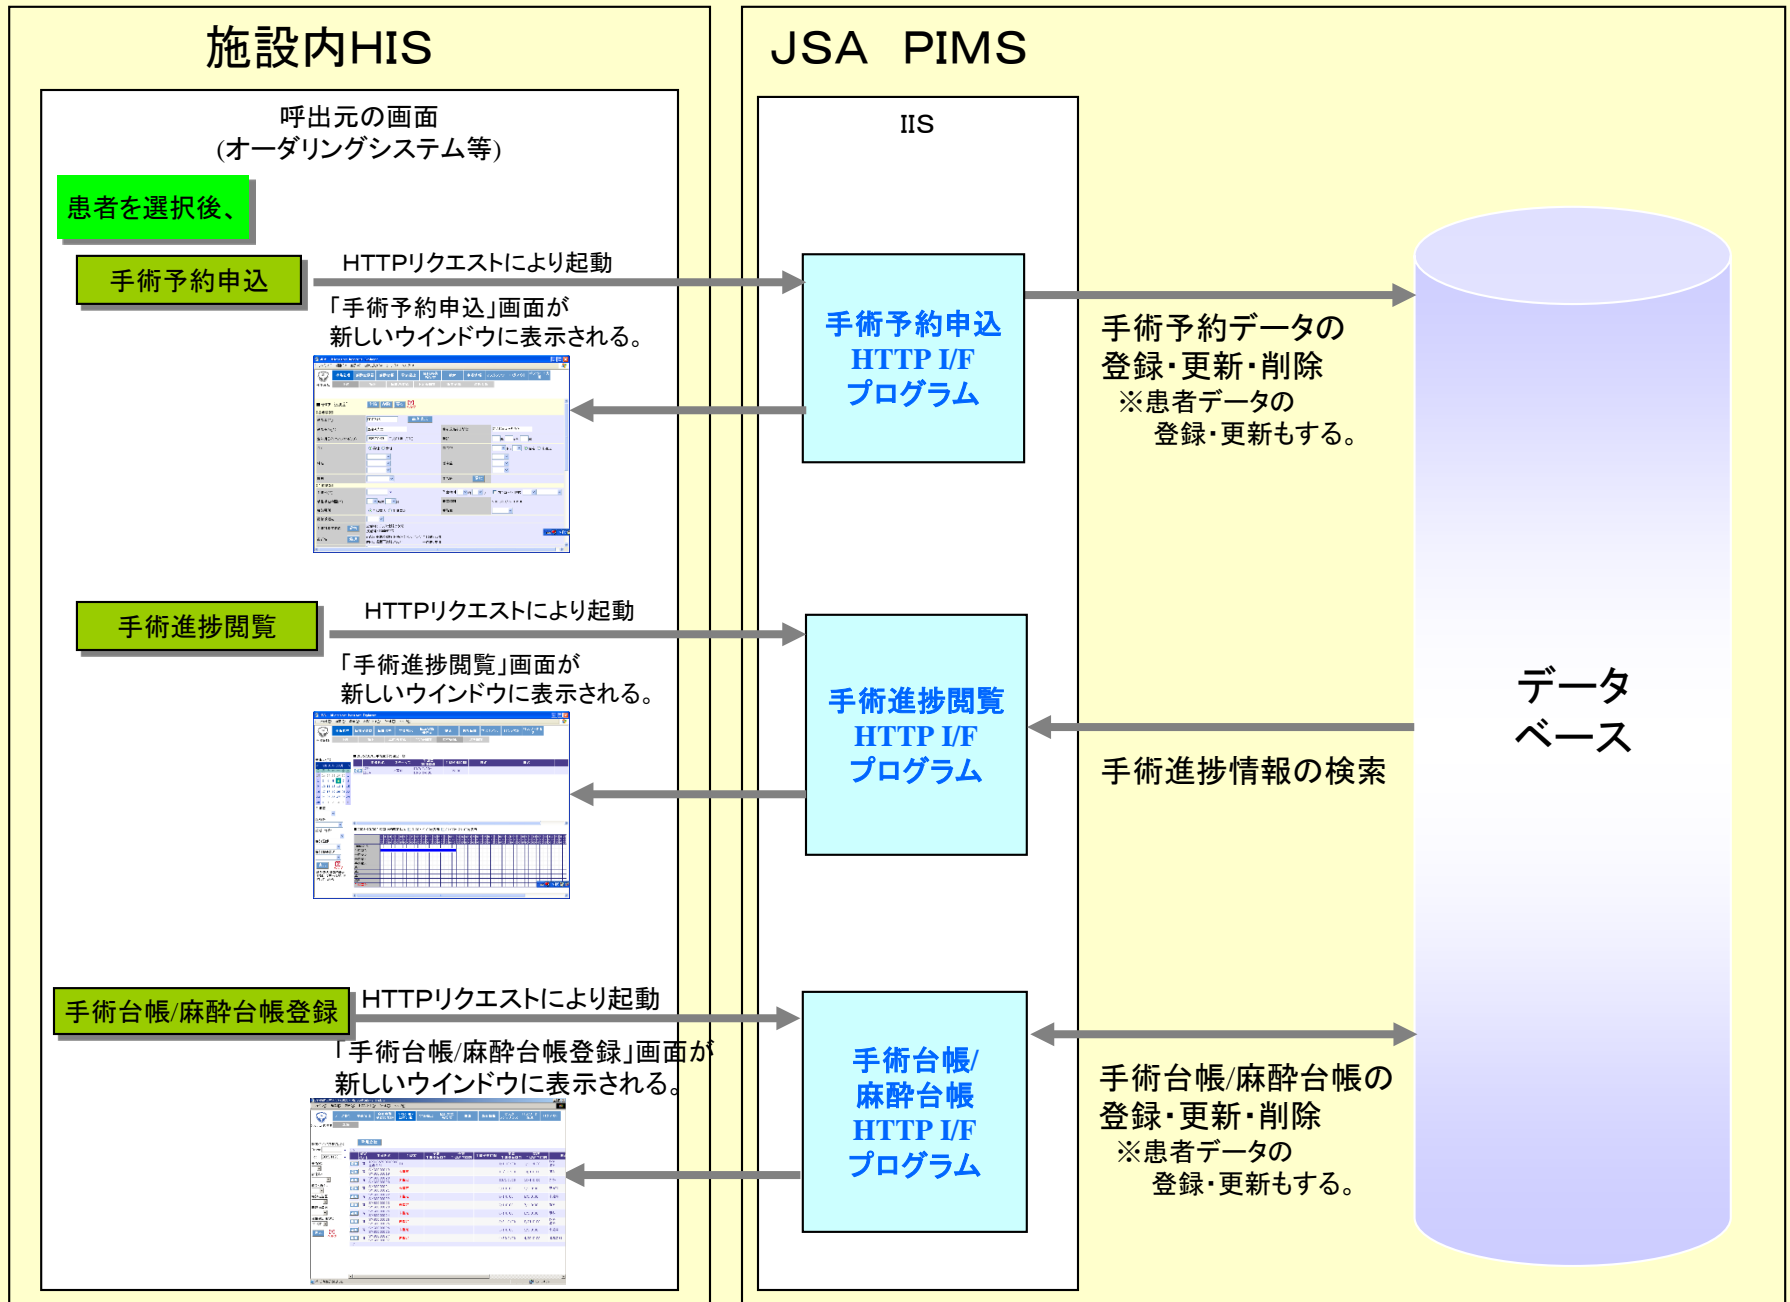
施設内HIS

呼出元の画面
(オーダリングシステム等)

患者を選択後、

手術予約申込

HTTPリクエストにより起動

「手術予約申込」画面が
新しいウインドウに表示される。

手術進捗閲覧

HTTPリクエストにより起動

「手術進捗閲覧」画面が
新しいウインドウに表示される。

手術台帳/麻酔台帳登録

HTTPリクエストにより起動

「手術台帳/麻酔台帳登録」画面が
新しいウインドウに表示される。

JSA PIMS

IIS

手術予約申込
HTTP I/F
プログラム

手術進捗閲覧
HTTP I/F
プログラム

手術台帳/
麻酔台帳
HTTP I/F
プログラム

手術予約データの
登録・更新・削除
※患者データの
登録・更新もする。

手術進捗情報の検索

手術台帳/麻酔台帳の
登録・更新・削除
※患者データの
登録・更新もする。

データ
ベース